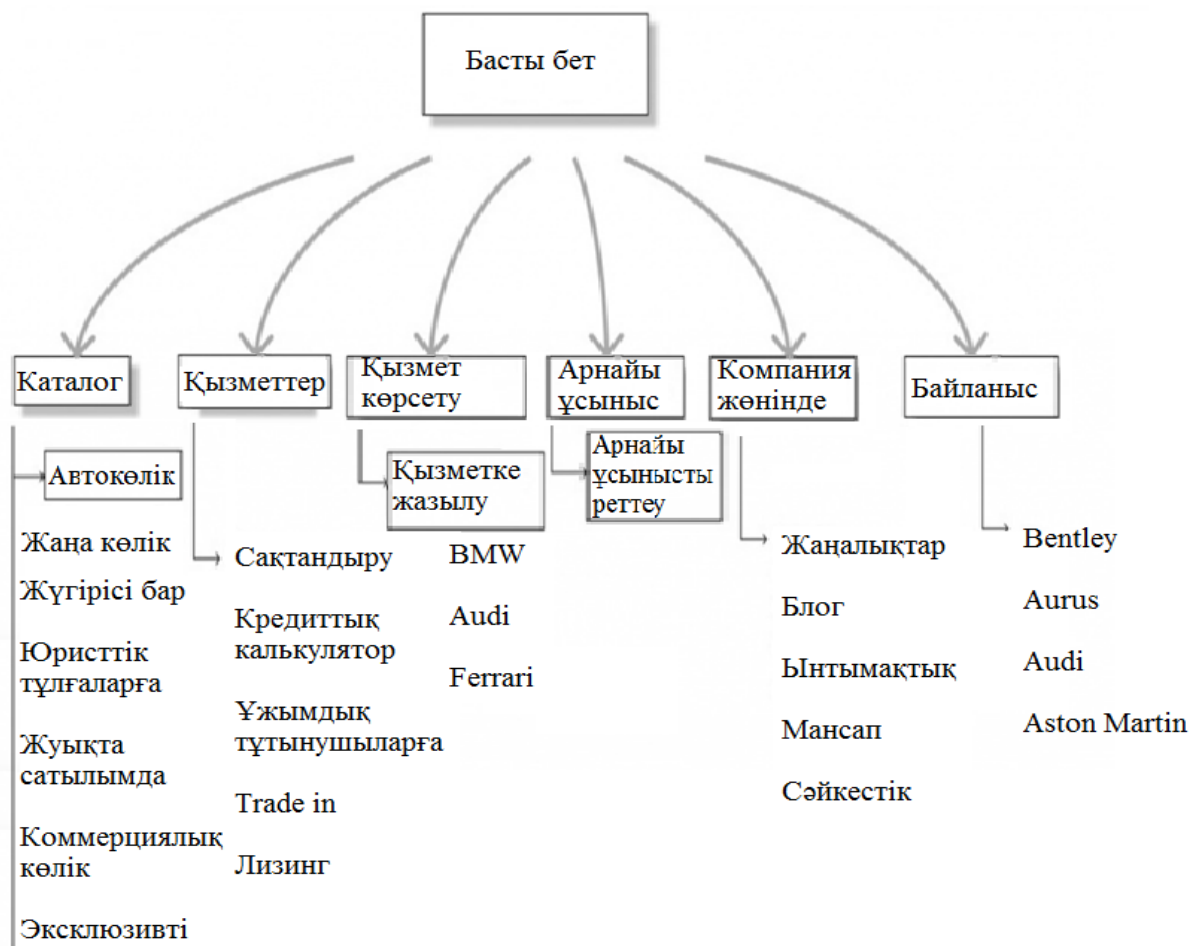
Басты бет

Каталог

Автокөлік

Жаңа көлік

Жүгірісі бар

Юристтік тұлғаларға

Жуықта сатылымда

Коммерциялық көлік

Эксклюзивті

Қызметтер

Сақтандыру

Кредиттық калькулятор

Ұжымдық тұтынушыларға

Trade in

Лизинг

Қызмет көрсету

Қызметке жазылу

BMW

Audi

Ferrari

Арнайы ұсыныс

Арнайы ұсынысты реттеу

Компания жөнінде

Жаңалықтар

Блог

Ынтымақтық

Мансап

Сәйкестік

Байланыс

Bentley

Aurus

Audi

Aston Martin